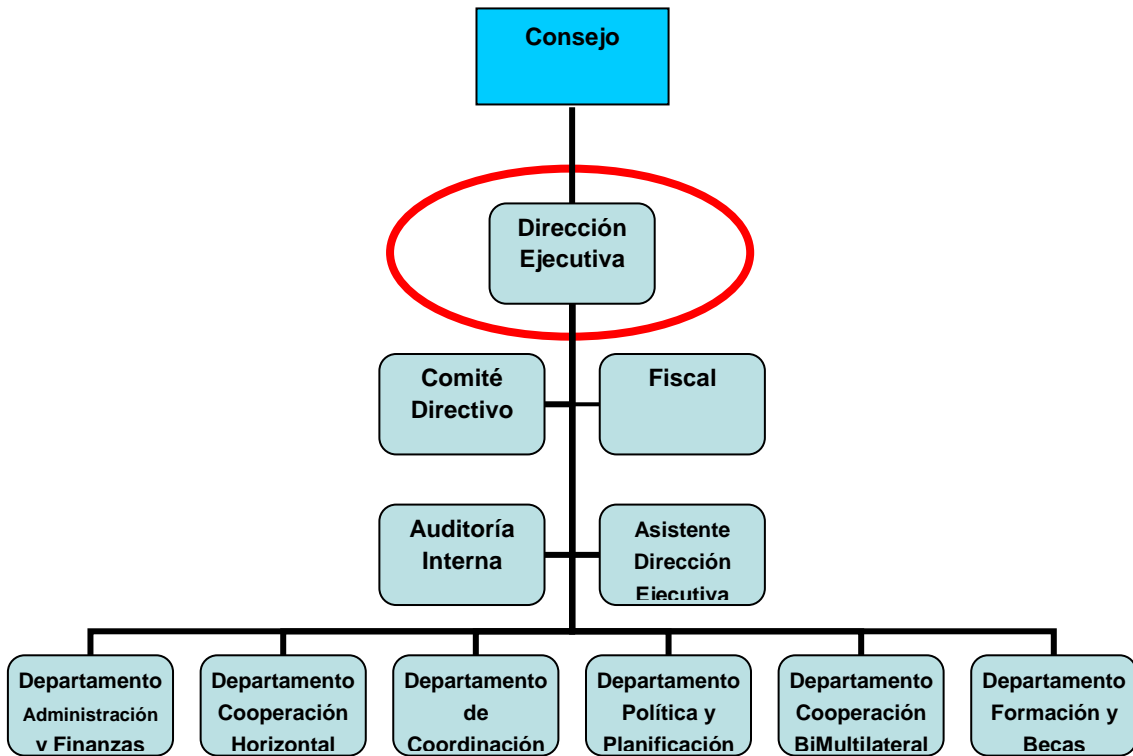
Consejo

Dirección Ejecutiva

Comité Directivo

Fiscal

Auditoría Interna

Asistente Dirección Ejecutiva

Departamento Administración y Finanzas

Departamento Cooperación Horizontal

Departamento de Coordinación

Departamento Política y Planificación

Departamento Cooperación BiMultilateral

Departamento Formación y Becas